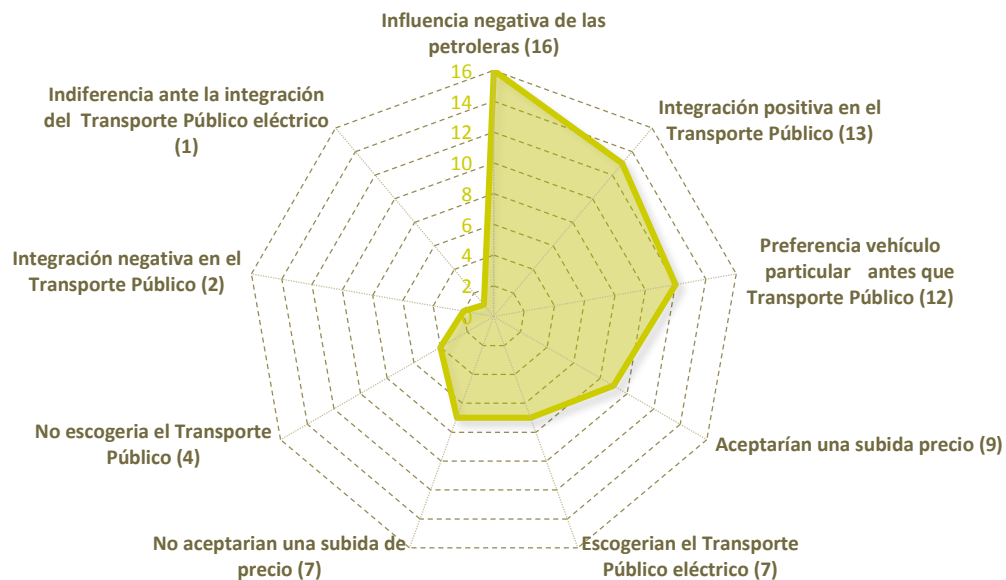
Influencia negativa de las petroleras (16)

16
14
12
10
8
6
4
2
0

Integración positiva en el Transporte Público (13)

Preferencia vehículo particular antes que Transporte Público (12)

Aceptarían una subida precio (9)

Escogerian el Transporte Público eléctrico (7)

No aceptarian una subida de precio (7)

No escogeria el Transporte Público (4)

Integración negativa en el Transporte Público (2)

Indiferencia ante la integración del Transporte Público eléctrico (1)